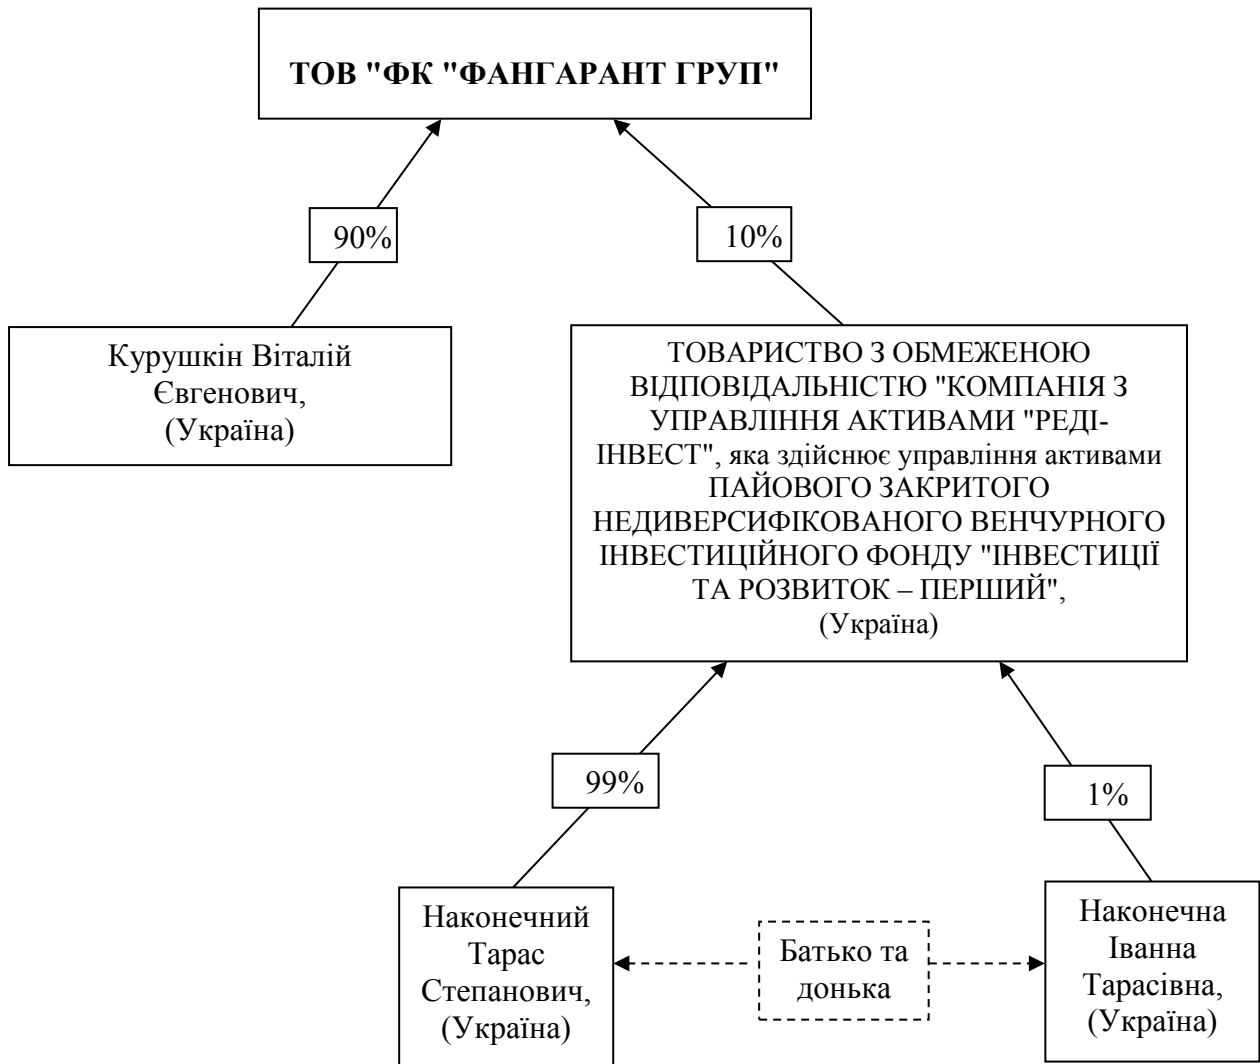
ТОВ "ФК "ФАНГАРАНТ ГРУП"

90%

10%

Курушкін Віталій Євгенович, (Україна)

ТОВАРИСТВО З ОБМЕЖЕНОЮ ВІДПОВІДАЛЬНІСТЮ "КОМПАНІЯ З УПРАВЛІННЯ АКТИВАМИ "РЕДІ-ІНВЕСТ", яка здійснює управління активами ПАЙОВОГО ЗАКРИТОГО НЕДИВЕРСИФІКОВАНОГО ВЕНЧУРНОГО ІНВЕСТИЦІЙНОГО ФОНДУ "ІНВЕСТИЦІЇ ТА РОЗВИТОК – ПЕРШИЙ", (Україна)

99%

1%

Наконечний Тарас Степанович, (Україна)

Батько та донька

Наконечна Іванна Тарасівна, (Україна)